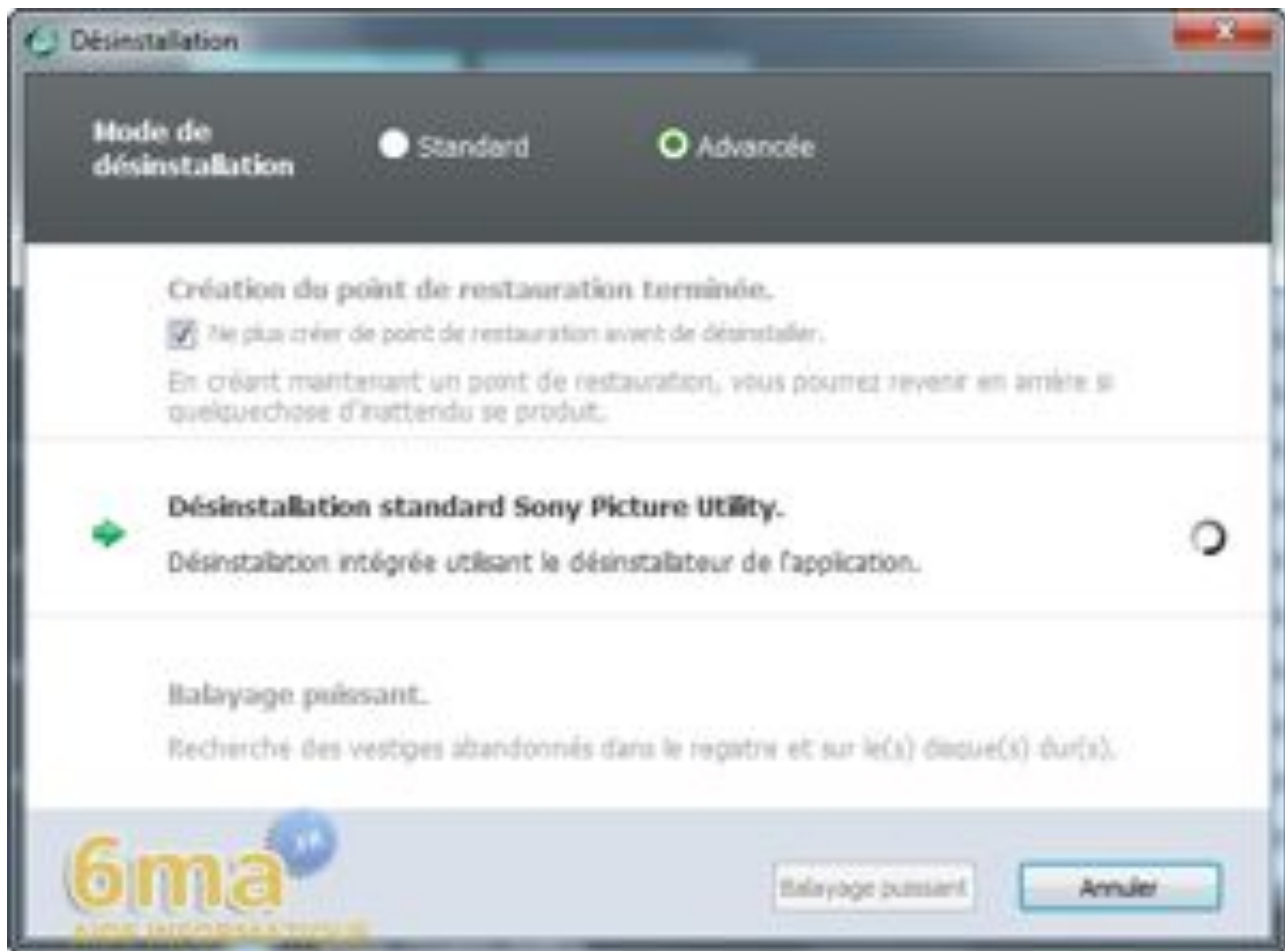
Désinstallation

Mode de désinstallation

Standard

Advancée

Création du point de restauration terminée.

Ne plus créer de point de restauration avant de désinstaller.

En créant mainteant un point de restauration, vous pourrez revenir en arrière si quelquechose d'inattendu se produit.

Désinstallation standard Sony Picture Utility.

Désinstallation intégrée utilisant le désinstallateur de l'application.

Balayage puissant.

Recherche des vestiges abandonnés dans le registre et sur le(s) disque(s) dur(s).

6ma

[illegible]

Balayage puissant

Annuler